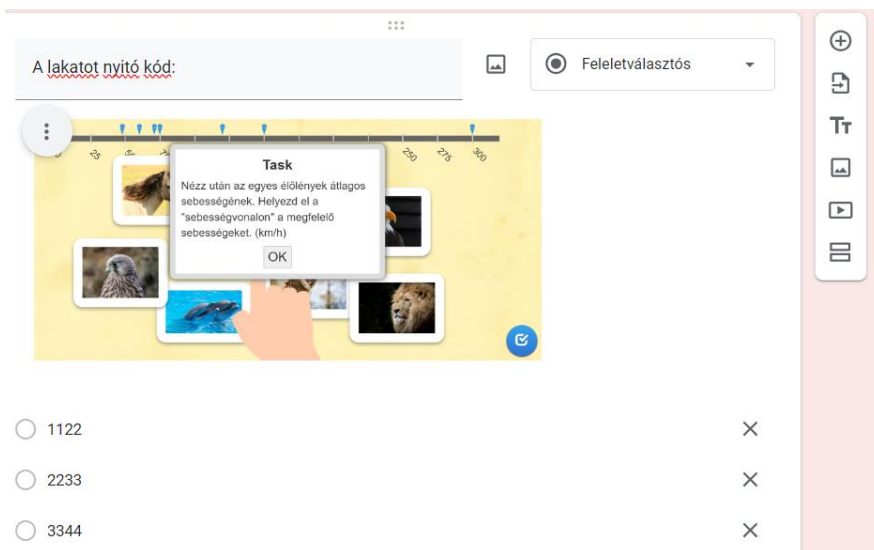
A lakatot nyitó kód:

Feleletválasztós

25 50 75 250 275 300

Task

Nézz után az egyes élőlények átlagos sebességének. Helyezd el a "sebességvonalon" a megfelelő sebességeket. (km/h)

OK

1122

2233

3344